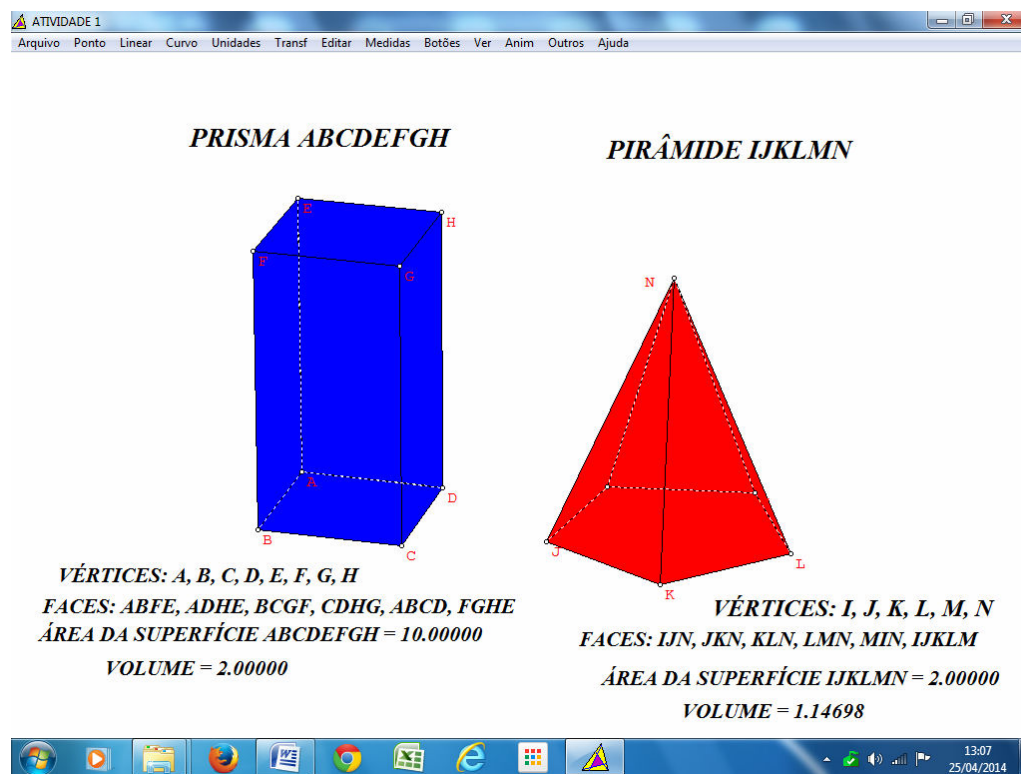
ATIVIDADE 1

Arquivo Ponto Linear Curvo Unidades Transf Editar Medidas Botões Ver Anim Outros Ajuda

PRISMA ABCDEFGH

PIRÂMIDE IJKLMN

E H F G A D B C

N J L K

VÉRTICES: A, B, C, D, E, F, G, H

FACES: ABFE, ADHE, BCGF, CDHG, ABCD, FGHE

ÁREA DA SUPERFÍCIE ABCDEFGH = 10.00000

VOLUME = 2.00000

VÉRTICES: I, J, K, L, M, N

FACES: IJN, JKN, KLN, LMN, MIN, IJKLM

ÁREA DA SUPERFÍCIE IJKLMN = 2.00000

VOLUME = 1.14698

13:07
25/04/2014